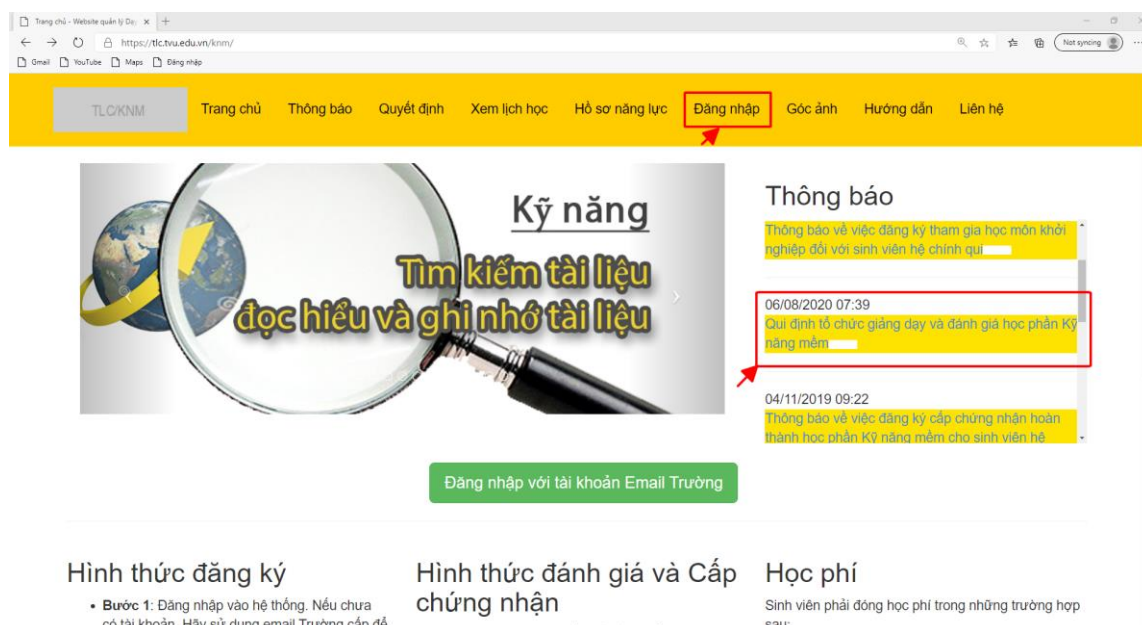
Trang chủ - Website quản lý Dạy ×

https://tlc.tvu.edu.vn/knm/

Not syncing

Gmail YouTube Maps Đăng nhập

TLC/KNM Trang chủ Thông báo Quyết định Xem lịch học Hồ sơ năng lực Đăng nhập Góc ảnh Hướng dẫn Liên hệ

Kỹ năng

Tìm kiếm tài liệu
đọc hiểu và ghi nhớ tài liệu

Thông báo

Thông báo về việc đăng ký tham gia học môn khởi nghiệp đối với sinh viên hệ chính qui

06/08/2020 07:39
Qui định tổ chức giảng dạy và đánh giá học phần Kỹ năng mềm

04/11/2019 09:22
Thông báo về việc đăng ký cấp chứng nhận hoàn thành học phần Kỹ năng mềm cho sinh viên hệ

Đăng nhập với tài khoản Email Trường

Hình thức đăng ký

• Bước 1: Đăng nhập vào hệ thống. Nếu chưa có tài khoản, Hãy sử dụng email Trường cấp để

Hình thức đánh giá và Cấp chứng nhận

Học phí

Sinh viên phải đóng học phí trong những trường hợp sau: